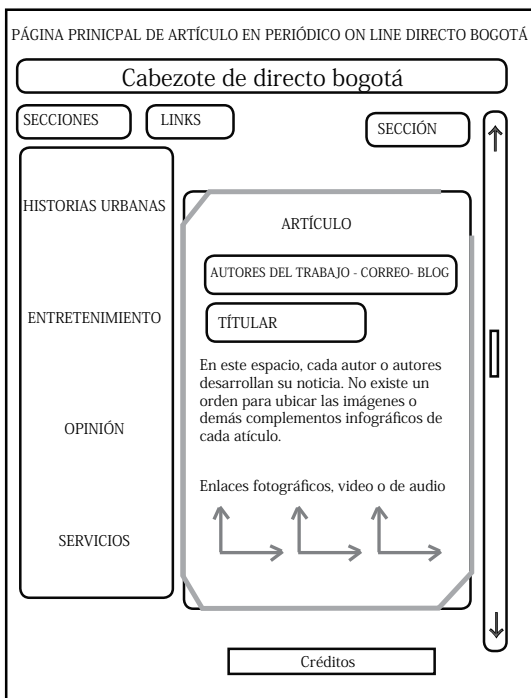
PÁGINA PRINICPAL DE ARTÍCULO EN PERIÓDICO ON LINE DIRECTO BOGOTÁ

Cabezote de directo bogotá

SECCIONES

LINKS

SECCIÓN

HISTORIAS URBANAS

ENTRETENIMIENTO

OPINIÓN

SERVICIOS

ARTÍCULO

AUTORES DEL TRABAJO - CORREO- BLOG

TÍTULAR

En este espacio, cada autor o autores desarrollan su noticia. No existe un orden para ubicar las imágenes o demás complementos infográficos de cada atículo.

Enlaces fotográficos, video o de audio

Créditos